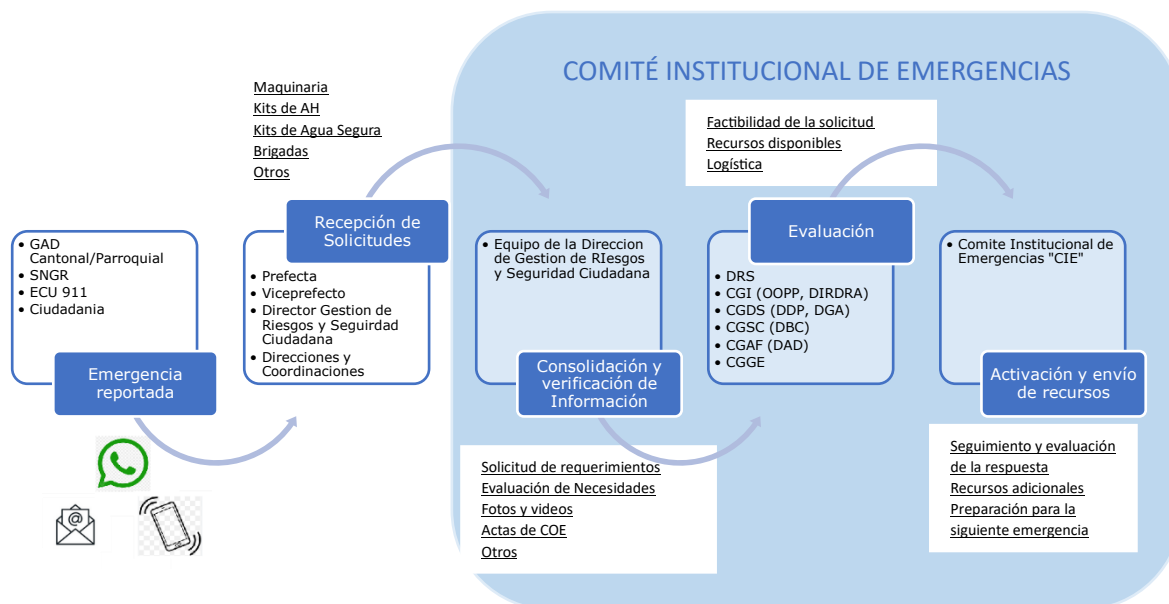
COMITÉ INSTITUCIONAL DE EMERGENCIAS

Maquinaria
Kits de AH
Kits de Agua Segura
Brigadas
Otros

Factibilidad de la solicitud
Recursos disponibles
Logística

• GAD Cantonal/Parroquial
• SNGR
• ECU 911
• Ciudadania

Emergencia reportada

Recepción de Solicitudes

• Prefecta
• Viceprefecto
• Director Gestion de Riesgos y Seguirdad Ciudadana
• Direcciones y Coordinaciones

• Equipo de la Direccion de Gestion de RIesgos y Seguridad Ciudadana

Consolidación y verificación de Información

Evaluación

• DRS
• CGI (OOPP, DIRDRA)
• CGDS (DDP, DGA)
• CGSC (DBC)
• CGAF (DAD)
• CGGE

• Comite Institucional de Emergencias "CIE"

Activación y envío de recursos

Solicitud de requerimientos
Evaluación de Necesidades
Fotos y videos
Actas de COE
Otros

Seguimiento y evaluación de la respuesta
Recursos adicionales
Preparación para la siguiente emergencia